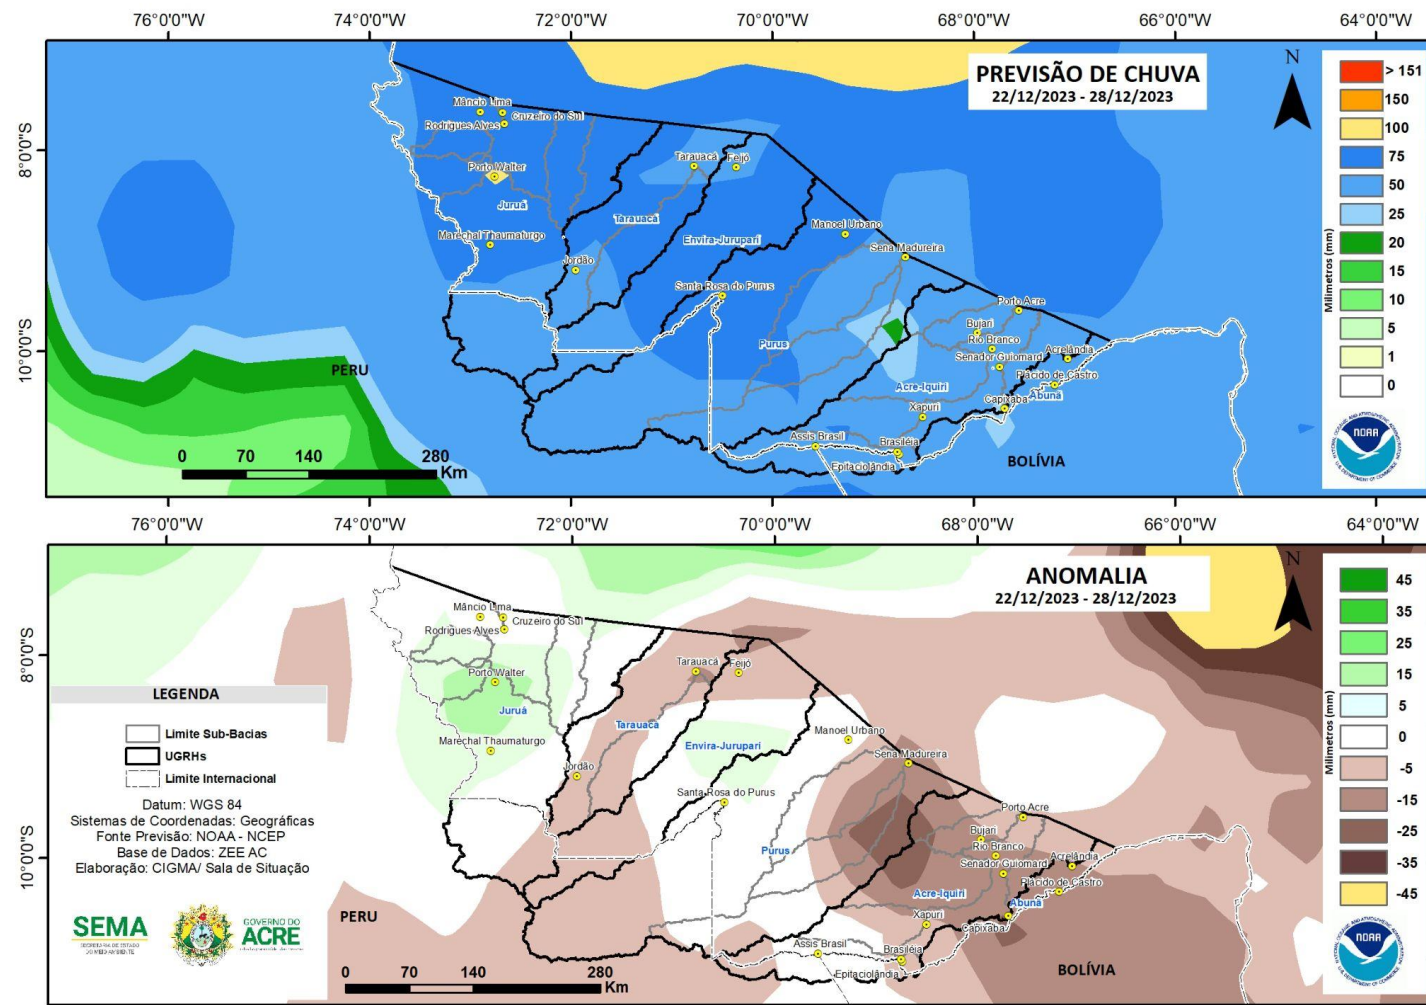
76°0'0"W 74°0'0"W 72°0'0"W 70°0'0"W 68°0'0"W 66°0'0"W 64°0'0"W

8°0'0"S
10°0'0"S

PREVISÃO DE CHUVA
22/12/2023 - 28/12/2023

N

> 151
150
100
75
50
25
20
15
10
5
1
0

Milímetros (mm)

NOAA

Mâncio Lima
Cruzeiro do Sul
Rodrigues Alves
Porto Walter
Juruá
Marechal Thaumaturgo
Jordão
Tarauacá
Feijó
Tarauacá
Envira-Jurupari
Santa Rosa do Purus
Manoel Urbano
Sena Madureira
Purus
Porto Acre
Bujari
Rio Branco
Senador Guiomard
Acrelândia
Plácido de Castro
Acre-Iquiri
Abunã
Capixaba
Xapuri
Assis Brasil
Brasiléia
Epitaciolândia
PERU
BOLÍVIA

0 70 140 280 Km

76°0'0"W 74°0'0"W 72°0'0"W 70°0'0"W 68°0'0"W 66°0'0"W 64°0'0"W

8°0'0"S
10°0'0"S

ANOMALIA
22/12/2023 - 28/12/2023

N

45
35
25
15
5
0
-5
-15
-25
-35
-45

Milímetros (mm)

LEGENDA
Limite Sub-Bacias
UGRHs
Limite Internacional

Datum: WGS 84
Sistemas de Coordenadas: Geográficas
Fonte Previsão: NOAA - NCEP
Base de Dados: ZEE AC
Elaboração: CIGMA/ Sala de Situação

SEMA
SECRETARIA DE ESTADO DO MEIO AMBIENTE
GOVERNO DO ACRE

Mâncio Lima
Cruzeiro do Sul
Rodrigues Alves
Porto Walter
Juruá
Marechal Thaumaturgo
Jordão
Tarauacá
Feijó
Tarauacá
Envira-Jurupari
Santa Rosa do Purus
Manoel Urbano
Sena Madureira
Purus
Porto Acre
Bujari
Rio Branco
Senador Guiomard
Acrelândia
Plácido de Castro
Acre-Iquiri
Abunã
Capixaba
Xapuri
Assis Brasil
Brasiléia
Epitaciolândia
PERU
BOLÍVIA

0 70 140 280 Km

NOAA